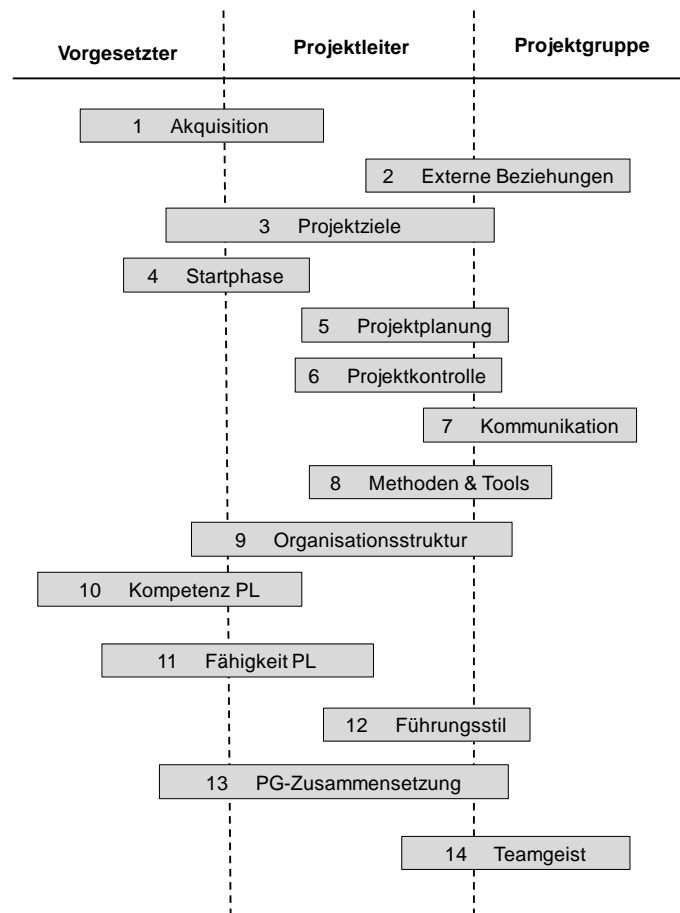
| Vorgesetzter | Projektleiter | Projektgruppe |
|---|---|---|

1 Akquisition

2 Externe Beziehungen

3 Projektziele

4 Startphase

5 Projektplanung

6 Projektkontrolle

7 Kommunikation

8 Methoden & Tools

9 Organisationsstruktur

10 Kompetenz PL

11 Fähigkeit PL

12 Führungsstil

13 PG-Zusammensetzung

14 Teamgeist